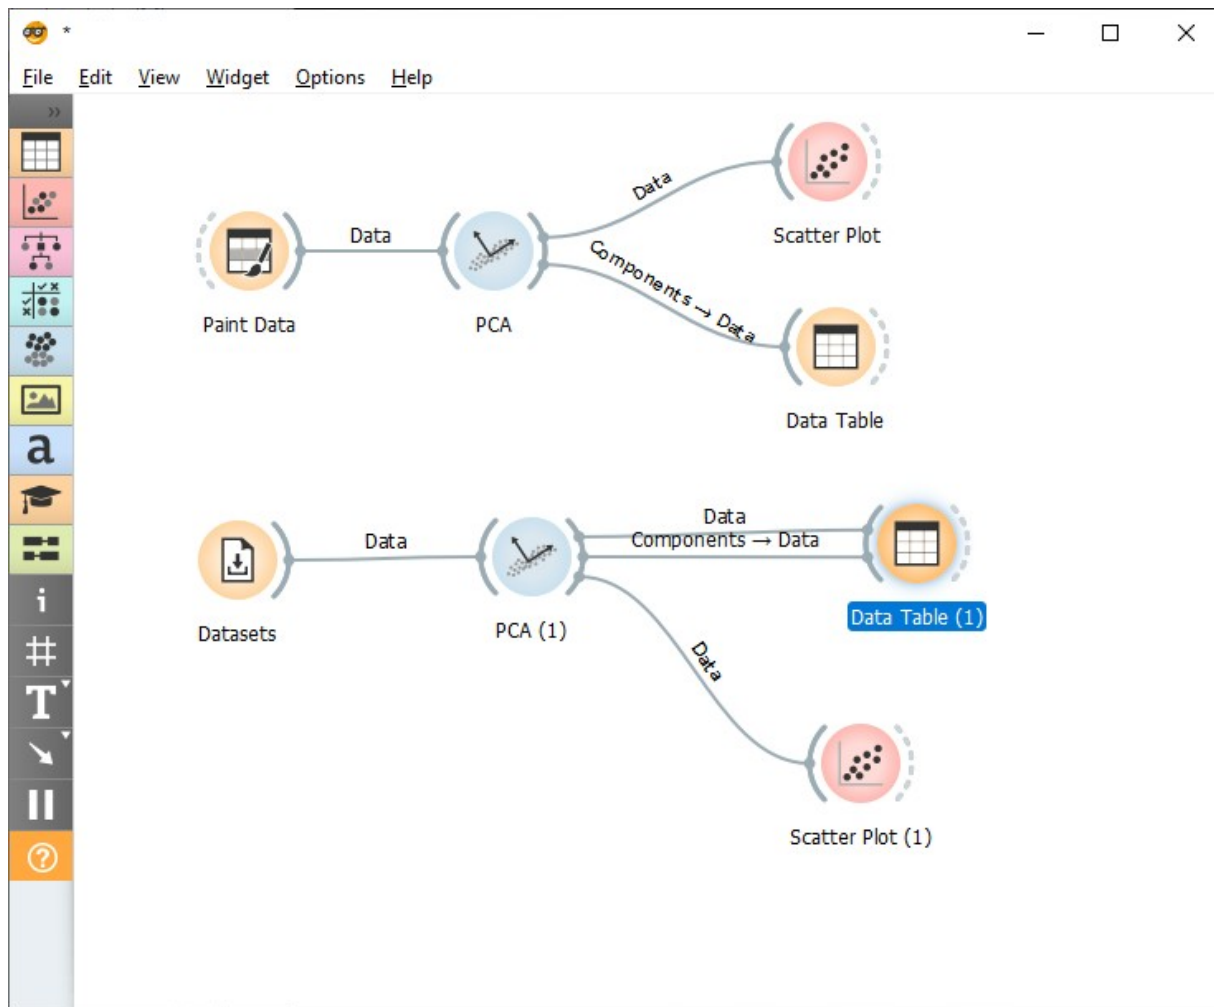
*

File Edit View Widget Options Help

Data

Data

Components → Data

Scatter Plot

Paint Data

PCA

Data Table

Data

Data

Components → Data

Datasets

PCA (1)

Data Table (1)

Data

Scatter Plot (1)

a

i

#

T